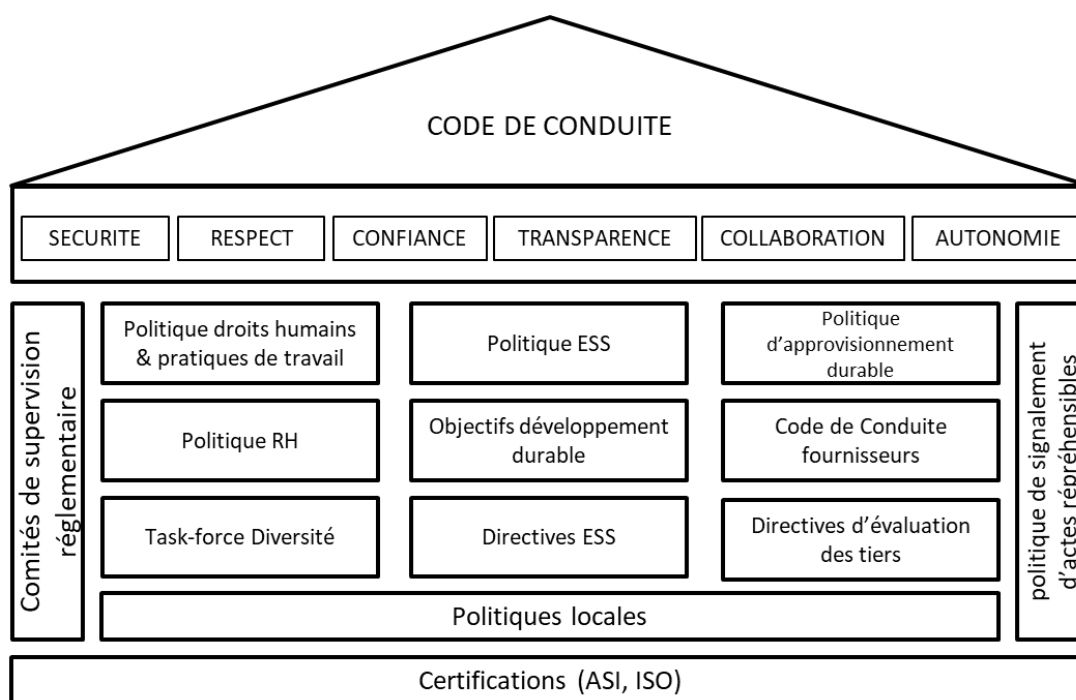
CODE DE CONDUITE

SECURITE

RESPECT

CONFIANCE

TRANSPARENCE

COLLABORATION

AUTONOMIE

Comités de supervision réglementaire

Politique droits humains & pratiques de travail

Politique ESS

Politique d'approvisionnement durable

Politique RH

Objectifs développement durable

Code de Conduite fournisseurs

Task-force Diversité

Directives ESS

Directives d'évaluation des tiers

Politiques locales

politique de signalement d'actes répréhensibles

Certifications (ASI, ISO)